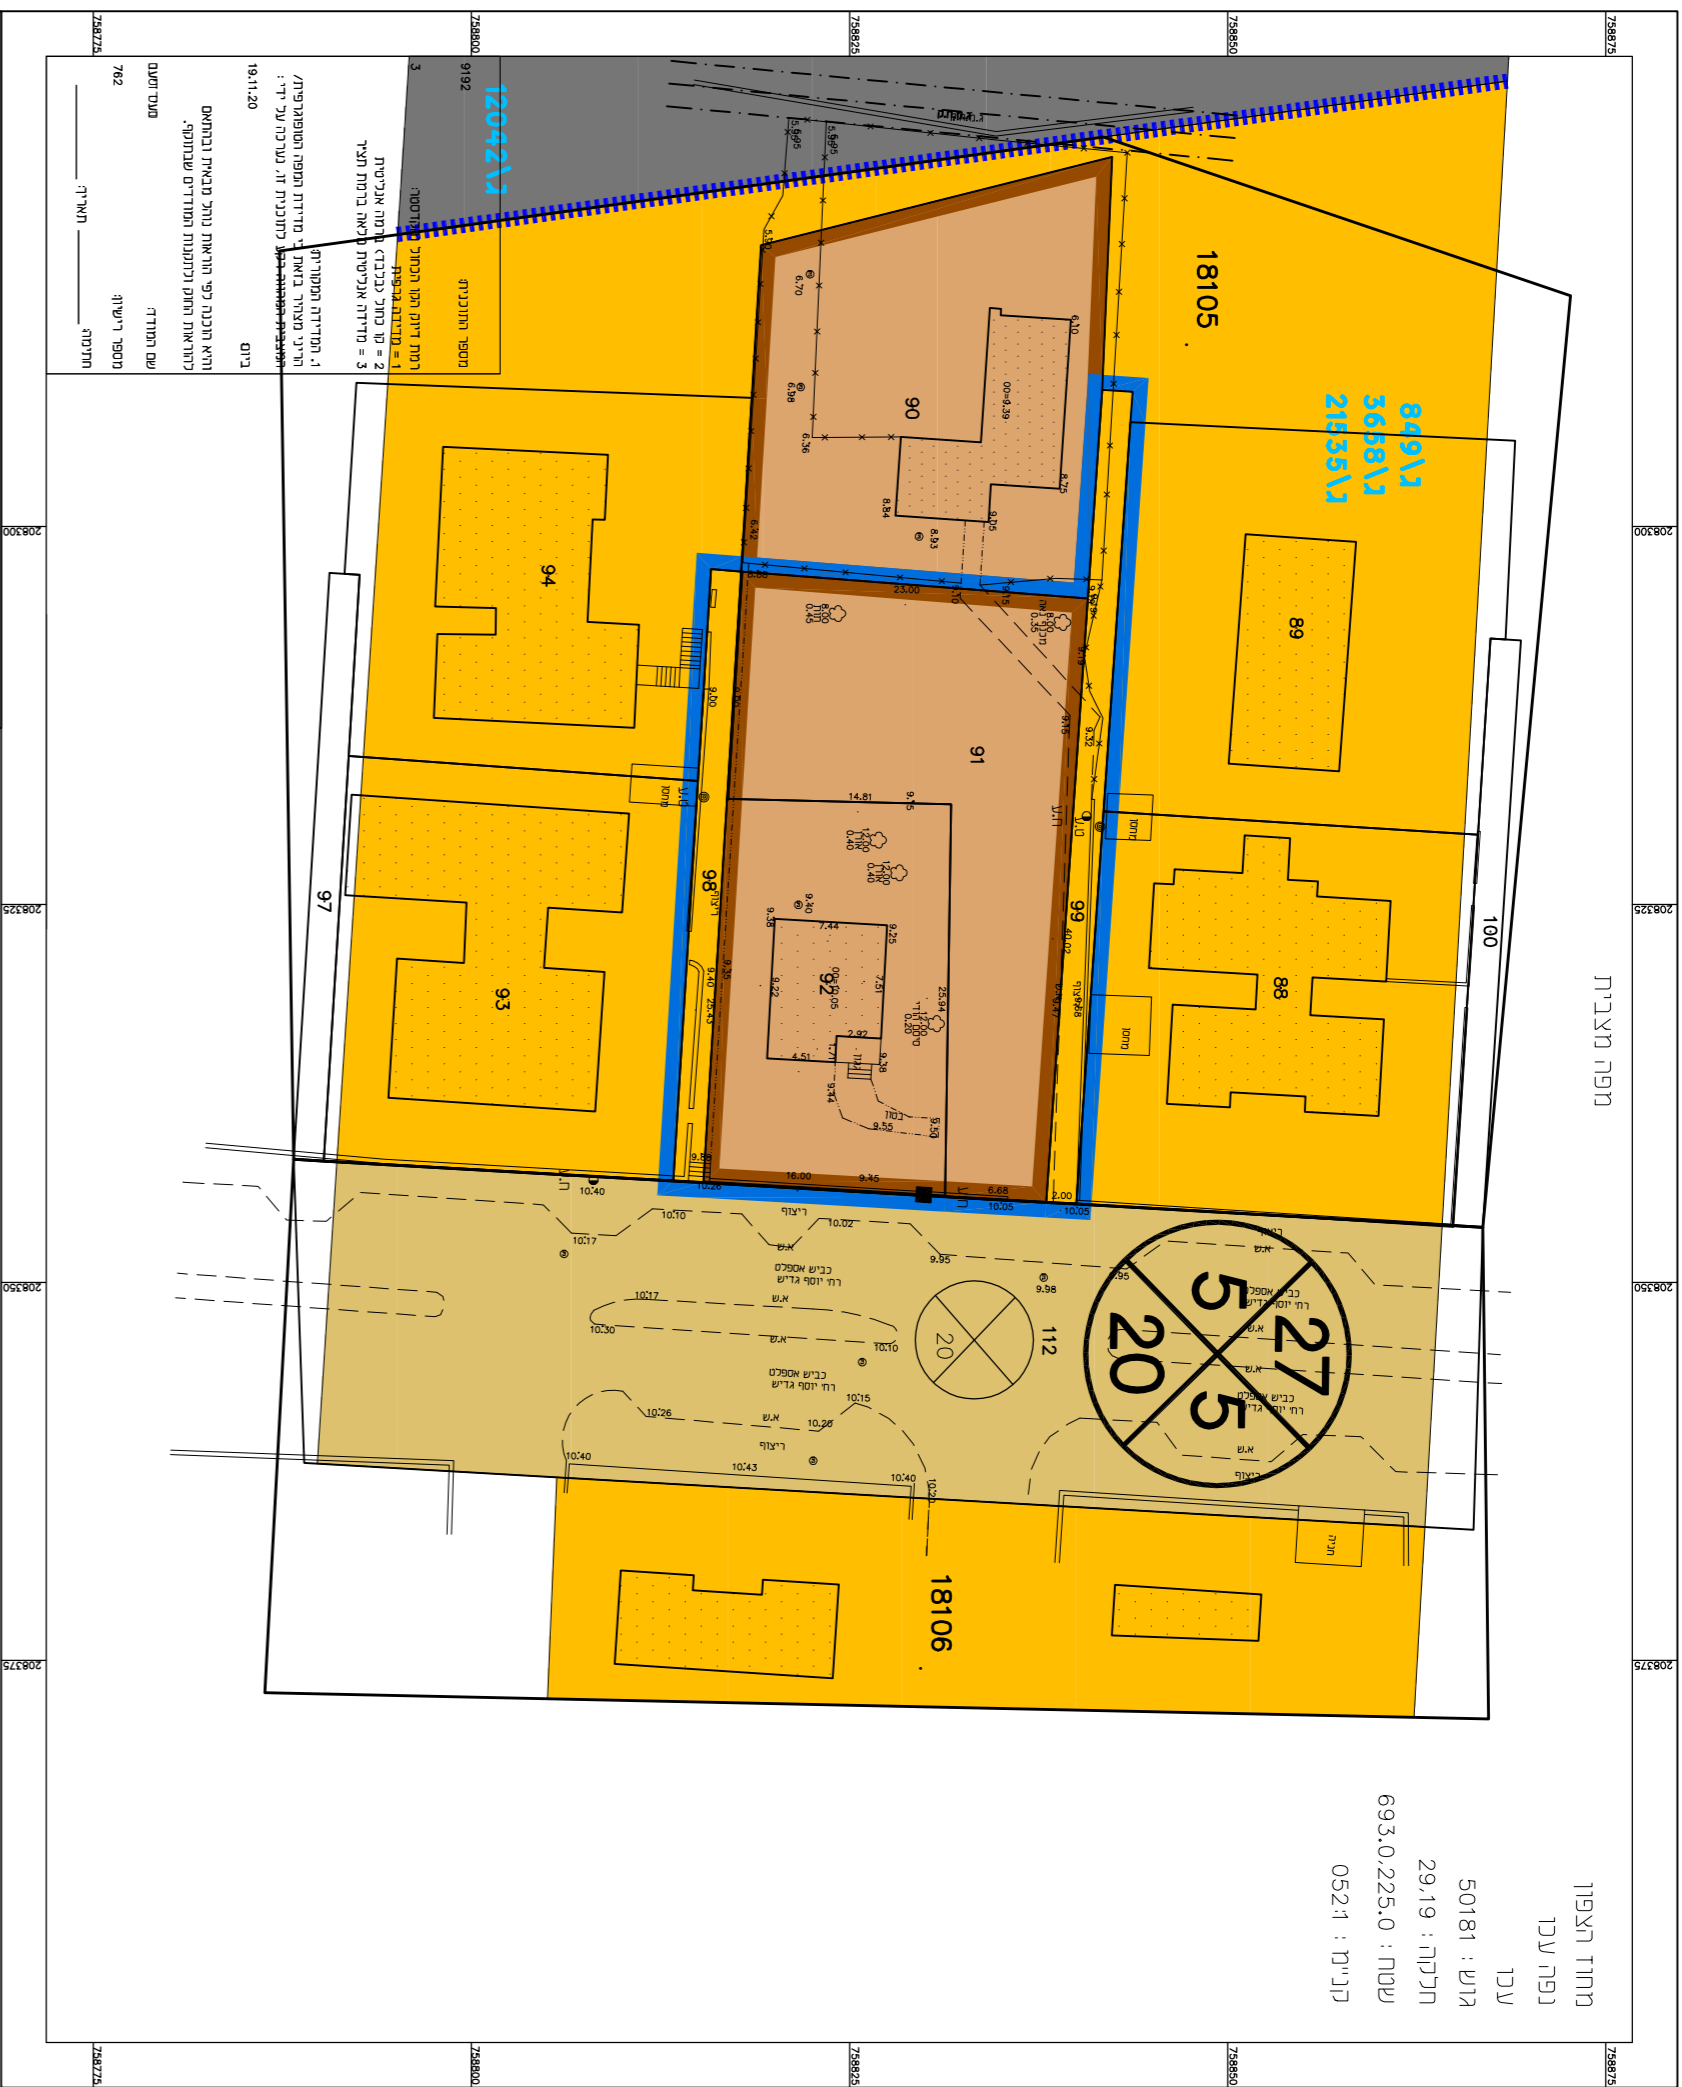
מפת מצבית

תרשים מגרש
ג\849
ג\3658
ג\21535
ג\12042

18105
18106
89
90
91
92
93
94
97
98
99
100
88
112
20

27
5
5
20

9192
3
19.11.20
762

מודד מוסמך
מספר רשיון
תאריך
חתימה

758775
758800
758825
758850
758875
208300
208325
208350
208375

ריצוף
כביש אספלט
רחי יוסף גדיש
א.ש

10.40
10.10
10.02
10.17
9.95
9.98
10.30
10.10
10.15
10.26
10.20
10.40
10.43
10.40
10.20
16.00
9.45
6.68
10.05
2.00
10.05
23.00
14.81
7.44
25.94
9.38
9.55
9.50
9.40
9.36
9.25
9.22
9.34
7.51
4.51
2.92
1.71
6.42
6.70
6.98
6.36
6.10
8.84
8.93
8.75
9.05
9.15
9.32
9.10
5.595
5.595
5.85
00=9.39